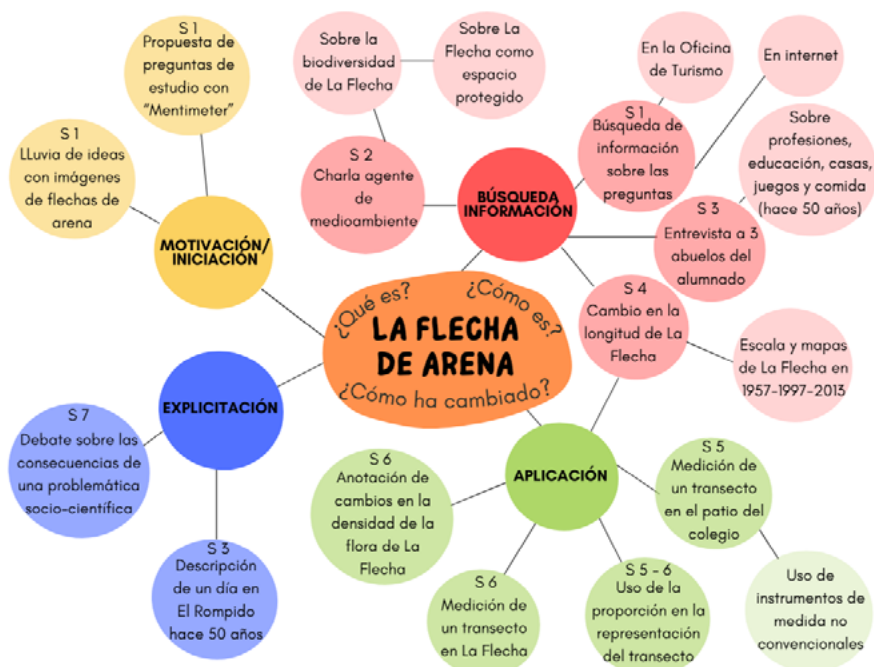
S 1
Propuesta de preguntas de estudio con "Mentimeter"

S 1
LLuvia de ideas con imágenes de flechas de arena

MOTIVACIÓN/ INICIACIÓN

Sobre la biodiversidad de La Flecha

Sobre La Flecha como espacio protegido

S 2
Charla agente de medioambiente

BÚSQUEDA INFORMACIÓN

En la Oficina de Turismo

En internet

S 1
Búsqueda de información sobre las preguntas

Sobre profesiones, educación, casas, juegos y comida (hace 50 años)

S 3
Entrevista a 3 abuelos del alumnado

¿Qué es?
¿Cómo es?
LA FLECHA DE ARENA
¿Cómo ha cambiado?

S 4
Cambio en la longitud de La Flecha

Escala y mapas de La Flecha en 1957-1997-2013

EXPLICITACIÓN

S 7
Debate sobre las consecuencias de una problemática socio-científica

S 3
Descripción de un día en El Rompido hace 50 años

APLICACIÓN

S 6
Anotación de cambios en la densidad de la flora de La Flecha

S 5
Medición de un transecto en el patio del colegio

Uso de instrumentos de medida no convencionales

S 6
Medición de un transecto en La Flecha

S 5 - 6
Uso de la proporción en la representación del transecto